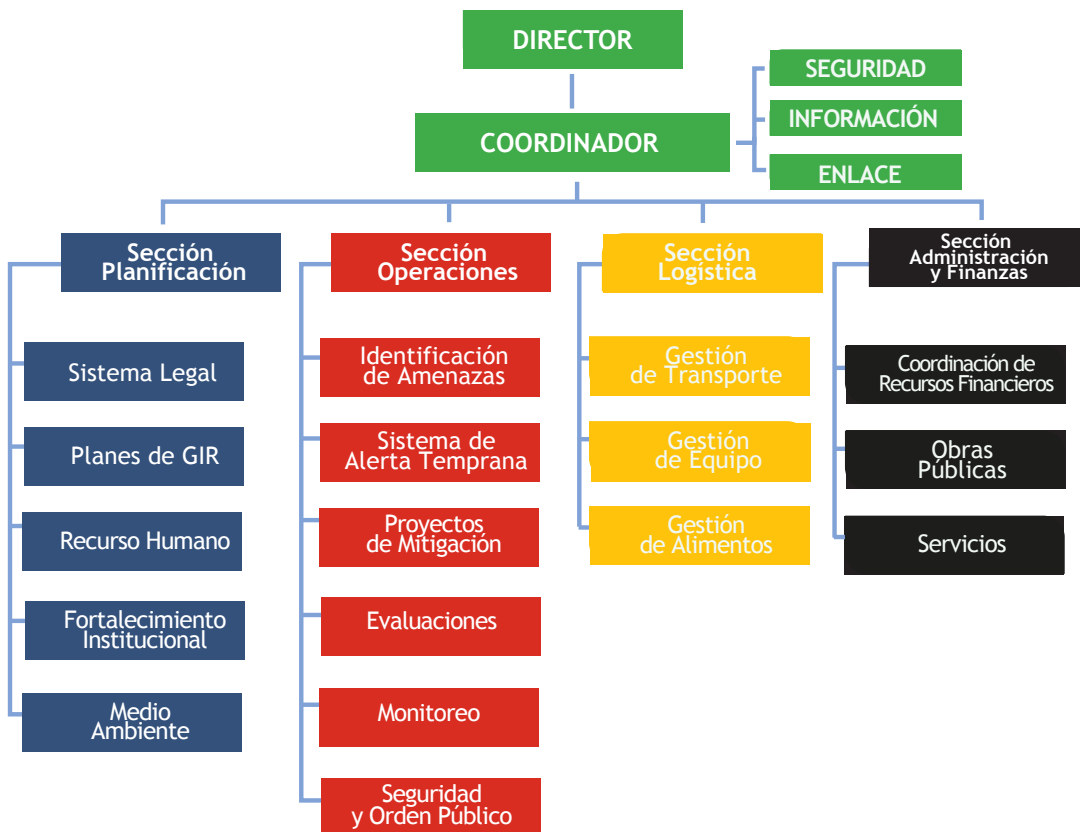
DIRECTOR

SEGURIDAD

INFORMACIÓN

COORDINADOR

ENLACE

Sección Planificación

Sistema Legal

Planes de GIR

Recurso Humano

Fortalecimiento Institucional

Medio Ambiente

Sección Operaciones

Identificación de Amenazas

Sistema de Alerta Temprana

Proyectos de Mitigación

Evaluaciones

Monitoreo

Seguridad y Orden Público

Sección Logística

Gestión de Transporte

Gestión de Equipo

Gestión de Alimentos

Sección Administración y Finanzas

Coordinación de Recursos Financieros

Obras Públicas

Servicios